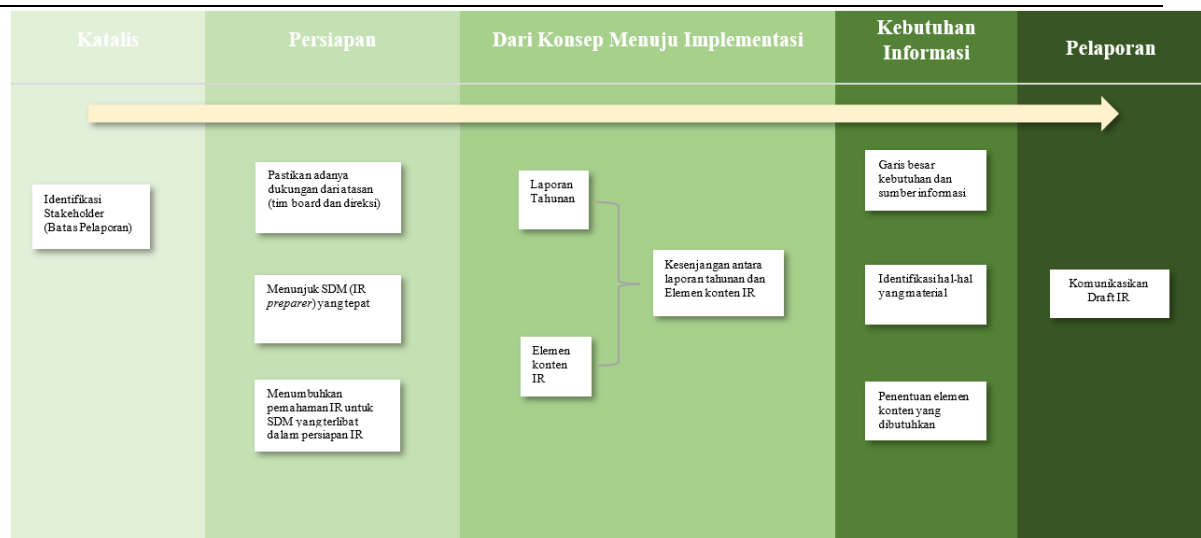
Katalis

Persiapan

Dari Konsep Menuju Implementasi

Kebutuhan Informasi

Pelaporan

Identifikasi Stakeholder (Batas Pelaporan)

Pastikan adanya dukungan dari atasan (tim board dan direksi)

Menunjuk SDM (IR *preparer*) yang tepat

Menumbuhkan pemahaman IR untuk SDM yang terlibat dalam persiapan IR

Laporan Tahunan

Elemen konten IR

Kesenjangan antara laporan tahunan dan Elemen konten IR

Garis besar kebutuhan dan sumber informasi

Identifikasi hal-hal yang material

Penentuan elemen konten yang dibutuhkan

Komunikasikan Draft IR